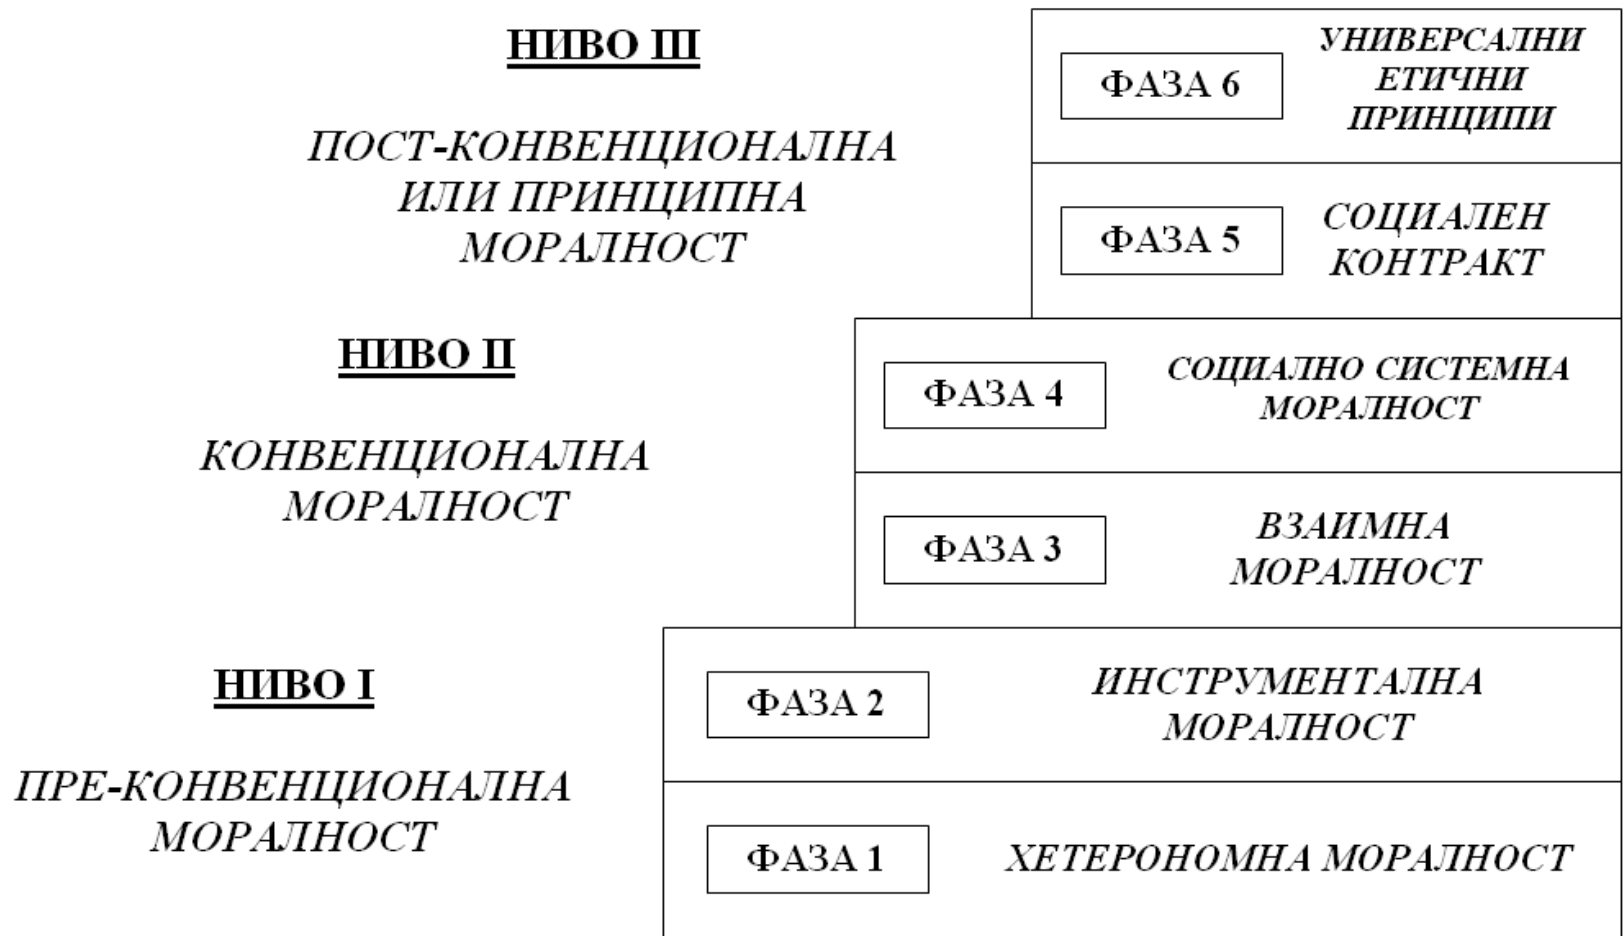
НИВО III

ПОСТ-КОНВЕНЦИОНАЛНА ИЛИ ПРИНЦИПНА МОРАЛНОСТ

ФАЗА 6 УНИВЕРСАЛНИ ЕТИЧНИ ПРИНЦИПИ

ФАЗА 5 СОЦИАЛЕН КОНТРАКТ

НИВО II

КОНВЕНЦИОНАЛНА МОРАЛНОСТ

ФАЗА 4 СОЦИАЛНО СИСТЕМНА МОРАЛНОСТ

ФАЗА 3 ВЗАИМНА МОРАЛНОСТ

НИВО I

ПРЕ-КОНВЕНЦИОНАЛНА МОРАЛНОСТ

ФАЗА 2 ИНСТРУМЕНТАЛНА МОРАЛНОСТ

ФАЗА 1 ХЕТЕРОНОМНА МОРАЛНОСТ